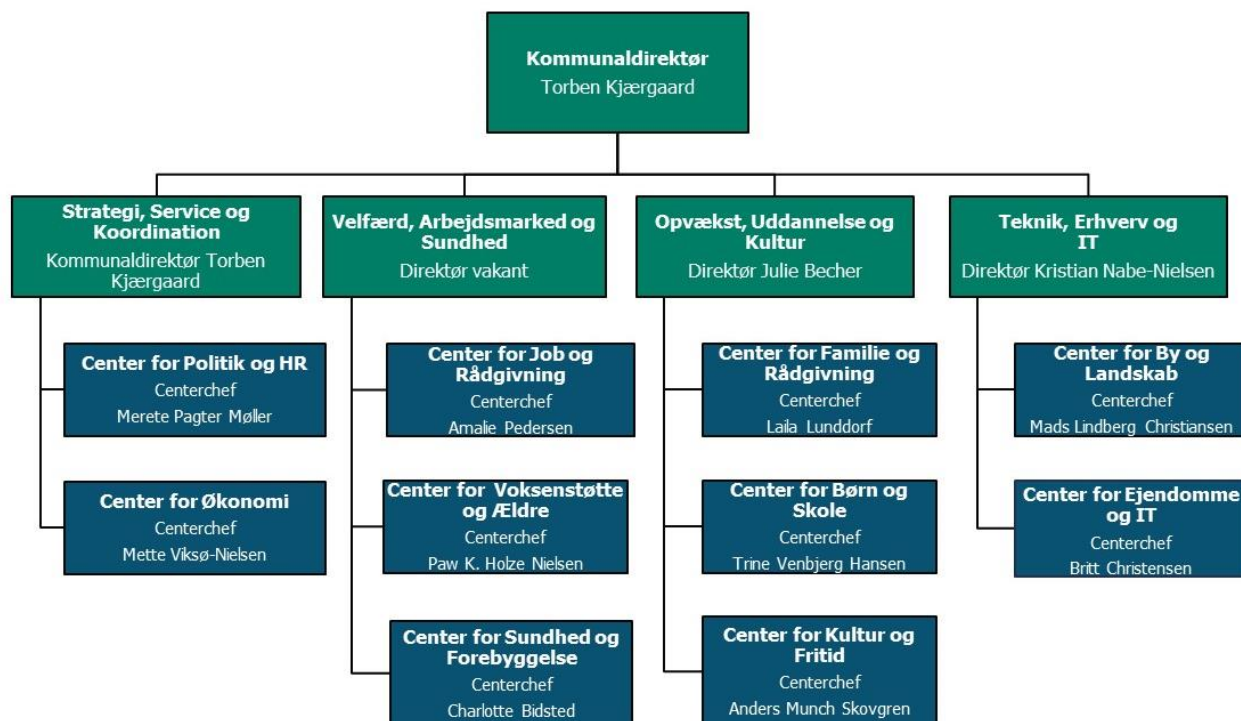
Kommunaldirektør
Torben Kjærgaard

Strategi, Service og Koordination
Kommunaldirektør Torben Kjærgaard

Center for Politik og HR
Centerchef
Merete Pagter Møller

Center for Økonomi
Centerchef
Mette Viksø-Nielsen

Velfærd, Arbejdsmarked og Sundhed
Direktør vakant

Center for Job og Rådgivning
Centerchef
Amalie Pedersen

Center for Voksenstøtte og Ældre
Centerchef
Paw K. Holze Nielsen

Center for Sundhed og Forebyggelse
Centerchef
Charlotte Bidsted

Opvækst, Uddannelse og Kultur
Direktør Julie Becher

Center for Familie og Rådgivning
Centerchef
Laila Lunddorf

Center for Børn og Skole
Centerchef
Trine Venbjerg Hansen

Center for Kultur og Fritid
Centerchef
Anders Munch Skovgren

Teknik, Erhverv og IT
Direktør Kristian Nabe-Nielsen

Center for By og Landskab
Centerchef
Mads Lindberg Christiansen

Center for Ejendomme og IT
Centerchef
Britt Christensen